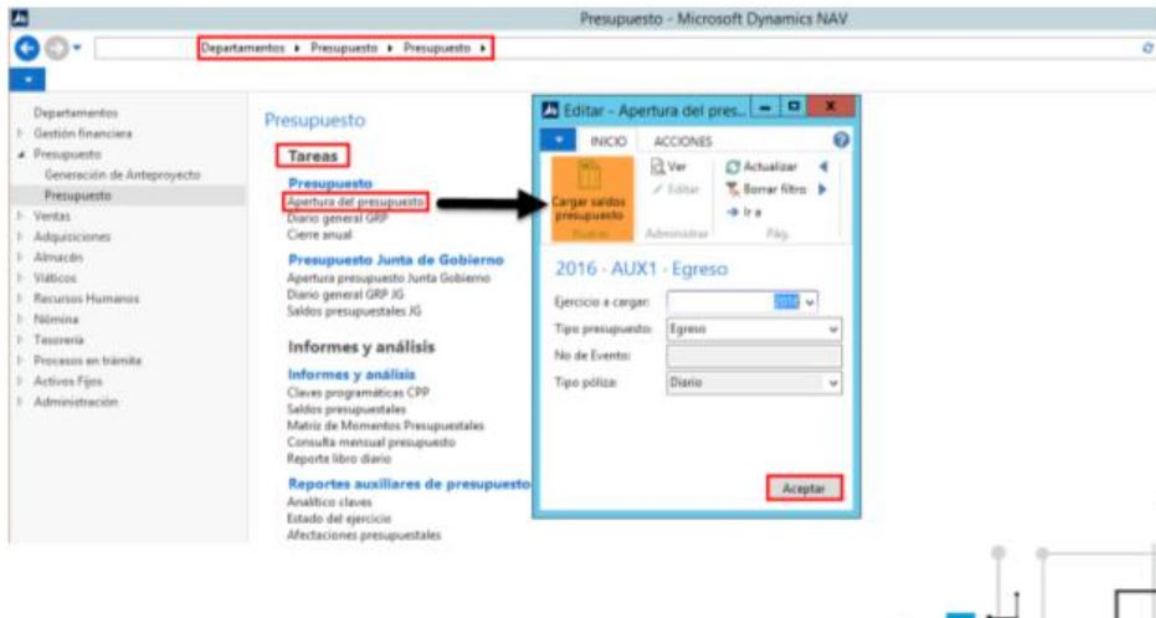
Presupuesto - Microsoft Dynamics NAV

Departamentos ▸ Presupuesto ▸ Presupuesto ▸

Departamentos
Gestión financiera
Presupuesto
Generación de Anteproyecto
Presupuesto
Ventas
Adquisiciones
Almacén
Viáticos
Recursos Humanos
Nómina
Tesorería
Procesos en trámite
Activos Fijos
Administración

Presupuesto

Tareas

Presupuesto
Apertura del presupuesto
Diario general GRP
Cierre anual

Presupuesto Junta de Gobierno
Apertura presupuesto Junta Gobierno
Diario general GRP JG
Saldos presupuestales JG

Informes y análisis

Informes y análisis
Claves programáticas CPP
Saldos presupuestales
Matriz de Momentos Presupuestales
Consulta mensual presupuesto
Reporte libro diario

Reportes auxiliares de presupuesto
Analítico claves
Estado del ejercicio
Afectaciones presupuestales

Editar - Apertura del pres...

INICIO ACCIONES

Cargar saldos presupuesto
Diario
Ver
Editar
Administrar
Actualizar
Borrar filtro
Ir a
Pág.

2016 - AUX1 - Egreso

Ejercicio a cargar: 2016
Tipo presupuesto: Egreso
No de Evento:
Tipo póliza: Diario

Aceptar